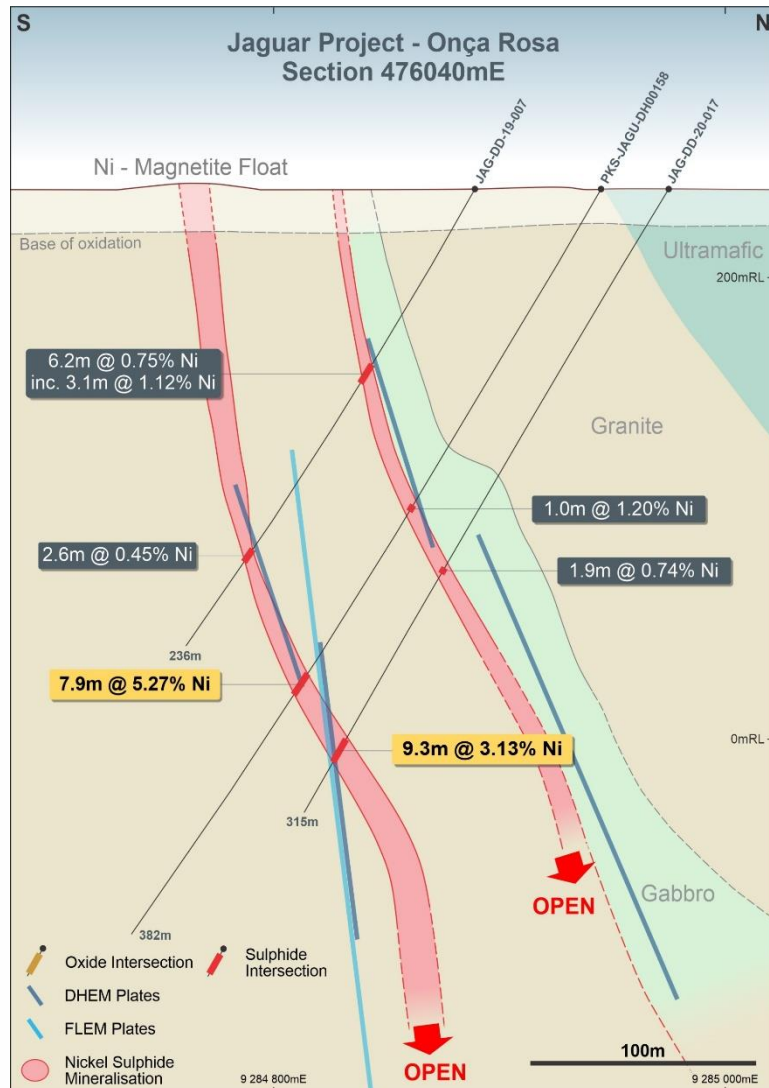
S

N

Jaguar Project - Onça Rosa
Section 476040mE

Ni - Magnetite Float

JAG-DD-19-007

PKS-JAGU-DH00158

JAG-DD-20-017

Base of oxidation

Ultramafic

200mRL

6.2m @ 0.75% Ni
inc. 3.1m @ 1.12% Ni

Granite

1.0m @ 1.20% Ni

2.6m @ 0.45% Ni

1.9m @ 0.74% Ni

236m

7.9m @ 5.27% Ni

9.3m @ 3.13% Ni

0mRL

315m

OPEN

Gabbro

382m

Oxide Intersection

Sulphide Intersection

DHEM Plates

FLEM Plates

Nickel Sulphide Mineralisation

9 284 800mE

OPEN

100m

9 285 000mE